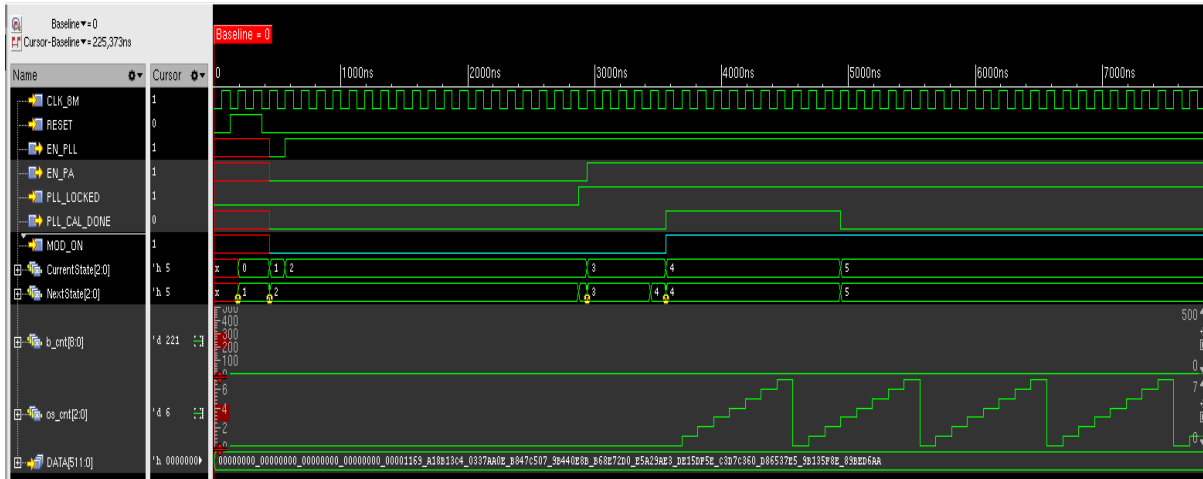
Baseline = 0
Cursor-Baseline = 225,373ns

Baseline = 0

| Name | Cursor |
|---|---|
| CLK_8M | 1 |
| RESET | 0 |
| EN_PLL | 1 |
| EN_PA | 1 |
| PLL_LOCKED | 1 |
| PLL_CAL_DONE | 0 |
| MOD_ON | 1 |
| CurrentState[2:0] | 'h 5 |
| NextState[2:0] | 'h 5 |
| b_cnt[8:0] | 'd 221 |
| os_cnt[2:0] | 'd 6 |
| DATA[511:0] | 'h 0000000 |

0 1000ns 2000ns 3000ns 4000ns 5000ns 6000ns 7000ns

x 0 1 2 3 4 5

x 1 2 3 4 4 5

500 400 300 200 100 0

500 0

6 4 2 0

7 0

00000000_00000000_00000000_00000000_00001169_A18B13C4_0337AA0E_B847C507_9B440E8B_B68E72D0_E5A29AE3_DE15DF5E_C3D7C360_D86537E5_9B135F8E_89BED6AA